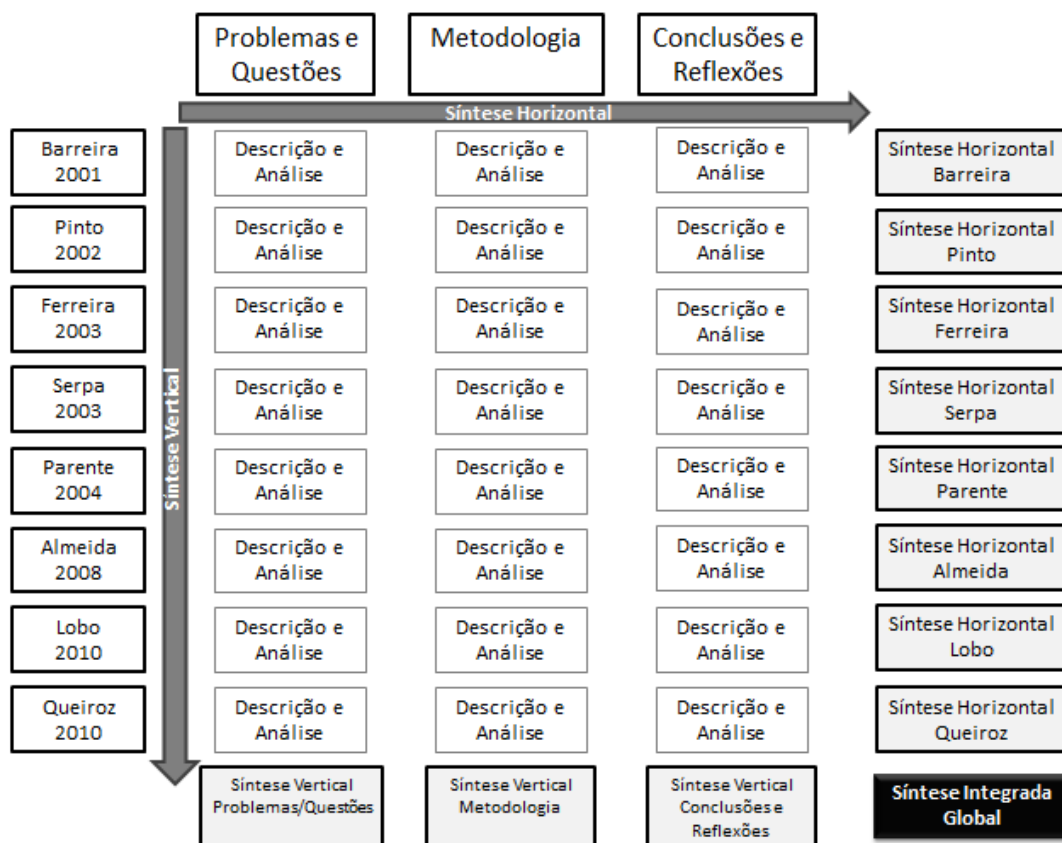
| | Problemas e Questões | Metodologia | Conclusões e Reflexões | |
|---|---|---|---|---|
| Barreira 2001 | Descrição e Análise | Descrição e Análise | Descrição e Análise | Síntese Horizontal Barreira |
| Pinto 2002 | Descrição e Análise | Descrição e Análise | Descrição e Análise | Síntese Horizontal Pinto |
| Ferreira 2003 | Descrição e Análise | Descrição e Análise | Descrição e Análise | Síntese Horizontal Ferreira |
| Serpa 2003 | Descrição e Análise | Descrição e Análise | Descrição e Análise | Síntese Horizontal Serpa |
| Parente 2004 | Descrição e Análise | Descrição e Análise | Descrição e Análise | Síntese Horizontal Parente |
| Almeida 2008 | Descrição e Análise | Descrição e Análise | Descrição e Análise | Síntese Horizontal Almeida |
| Lobo 2010 | Descrição e Análise | Descrição e Análise | Descrição e Análise | Síntese Horizontal Lobo |
| Queiroz 2010 | Descrição e Análise | Descrição e Análise | Descrição e Análise | Síntese Horizontal Queiroz |
| | Síntese Vertical Problemas/Questões | Síntese Vertical Metodologia | Síntese Vertical Conclusões e Reflexões | Síntese Integrada Global |

Síntese Horizontal

Síntese Vertical